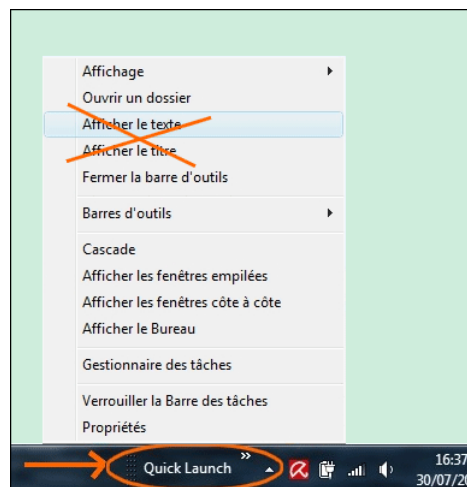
Affichage
Ouvrir un dossier
Afficher le texte
Afficher le titre
Fermer la barre d'outils

Barres d'outils

Cascade
Afficher les fenêtres empilées
Afficher les fenêtres côte à côte
Afficher le Bureau

Gestionnaire des tâches

Verrouiller la Barre des tâches
Propriétés

Quick Launch »

16:37
30/07/2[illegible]